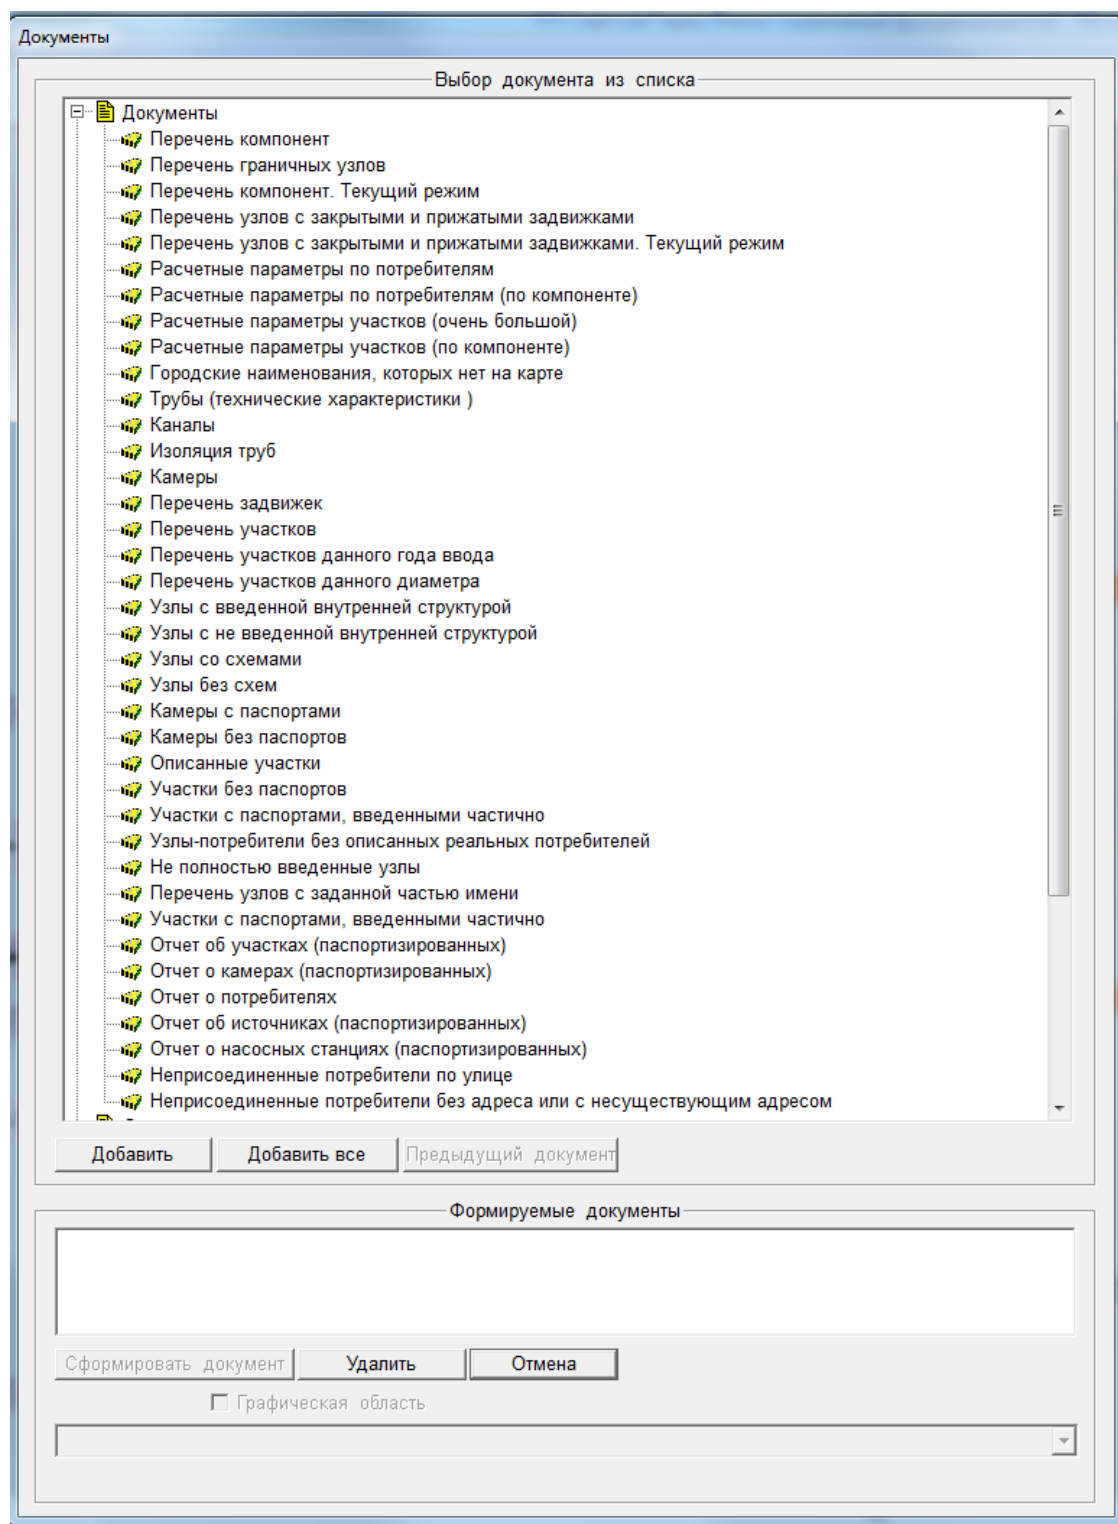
Документы

Выбор документа из списка

Документы
Перечень компонент
Перечень граничных узлов
Перечень компонент. Текущий режим
Перечень узлов с закрытыми и прижатыми задвижками
Перечень узлов с закрытыми и прижатыми задвижками. Текущий режим
Расчетные параметры по потребителям
Расчетные параметры по потребителям (по компоненте)
Расчетные параметры участков (очень большой)
Расчетные параметры участков (по компоненте)
Городские наименования, которых нет на карте
Трубы (технические характеристики )
Каналы
Изоляция труб
Камеры
Перечень задвижек
Перечень участков
Перечень участков данного года ввода
Перечень участков данного диаметра
Узлы с введенной внутренней структурой
Узлы с не введенной внутренней структурой
Узлы со схемами
Узлы без схем
Камеры с паспортами
Камеры без паспортов
Описанные участки
Участки без паспортов
Участки с паспортами, введенными частично
Узлы-потребители без описанных реальных потребителей
Не полностью введенные узлы
Перечень узлов с заданной частью имени
Участки с паспортами, введенными частично
Отчет об участках (паспортизированных)
Отчет о камерах (паспортизированных)
Отчет о потребителях
Отчет об источниках (паспортизированных)
Отчет о насосных станциях (паспортизированных)
Неприсоединенные потребители по улице
Неприсоединенные потребители без адреса или с несуществующим адресом

Добавить
Добавить все
Предыдущий документ

Формируемые документы

Сформировать документ
Удалить
Отмена
Графическая область